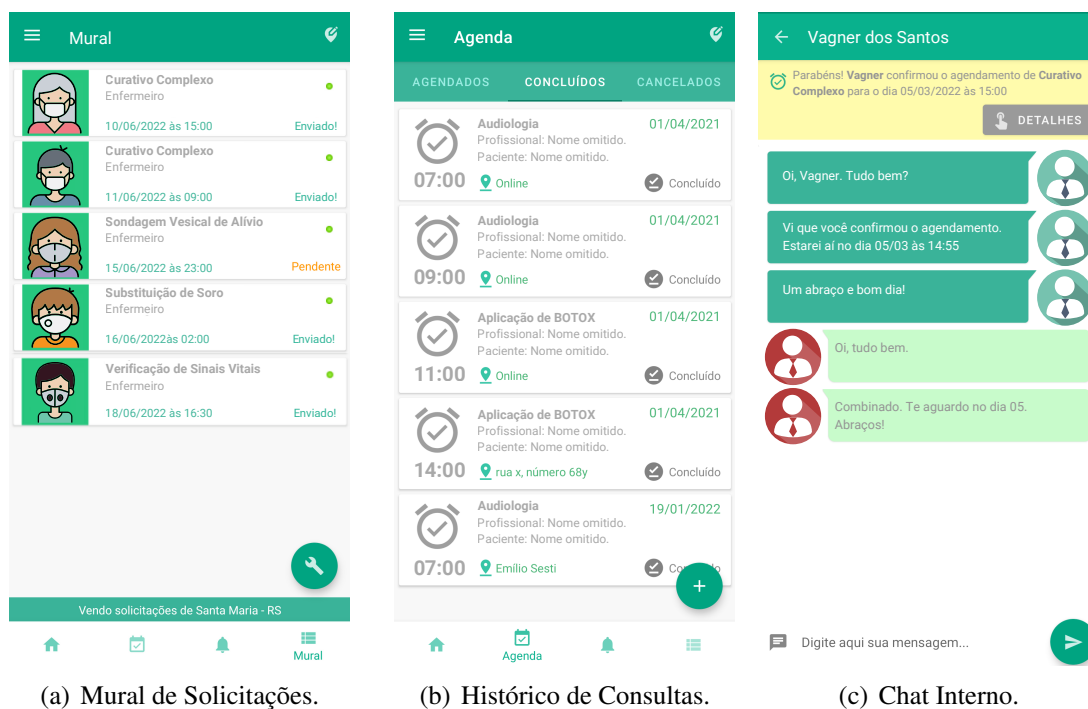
Mural

Curativo Complexo
Enfermeiro
10/06/2022 às 15:00
Enviado!

Curativo Complexo
Enfermeiro
11/06/2022 às 09:00
Enviado!

Sondagem Vesical de Alívio
Enfermeiro
15/06/2022 às 23:00
Pendente

Substituição de Soro
Enfermeiro
16/06/2022às 02:00
Enviado!

Verificação de Sinais Vitais
Enfermeiro
18/06/2022 às 16:30
Enviado!

Vendo solicitações de Santa Maria - RS

Mural

(a) Mural de Solicitações.

Agenda

AGENDADOS CONCLUÍDOS CANCELADOS

Audiologia
Profissional: Nome omitido.
Paciente: Nome omitido.
01/04/2021
07:00 Online Concluído

Audiologia
Profissional: Nome omitido.
Paciente: Nome omitido.
01/04/2021
09:00 Online Concluído

Aplicação de BOTOX
Profissional: Nome omitido.
Paciente: Nome omitido.
01/04/2021
11:00 Online Concluído

Aplicação de BOTOX
Profissional: Nome omitido.
Paciente: Nome omitido.
01/04/2021
14:00 rua x, número 68y Concluído

Audiologia
Profissional: Nome omitido.
Paciente: Nome omitido.
19/01/2022
07:00 Emilio Sesti Co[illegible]do

Agenda

(b) Histórico de Consultas.

Vagner dos Santos

Parabéns! Vagner confirmou o agendamento de Curativo Complexo para o dia 05/03/2022 às 15:00

DETALHES

Oi, Vagner. Tudo bem?

Vi que você confirmou o agendamento. Estarei aí no dia 05/03 as 14:55

Um abraço e bom dia!

Oi, tudo bem.

Combinado. Te aguardo no dia 05. Abraços!

Digite aqui sua mensagem...

(c) Chat Interno.